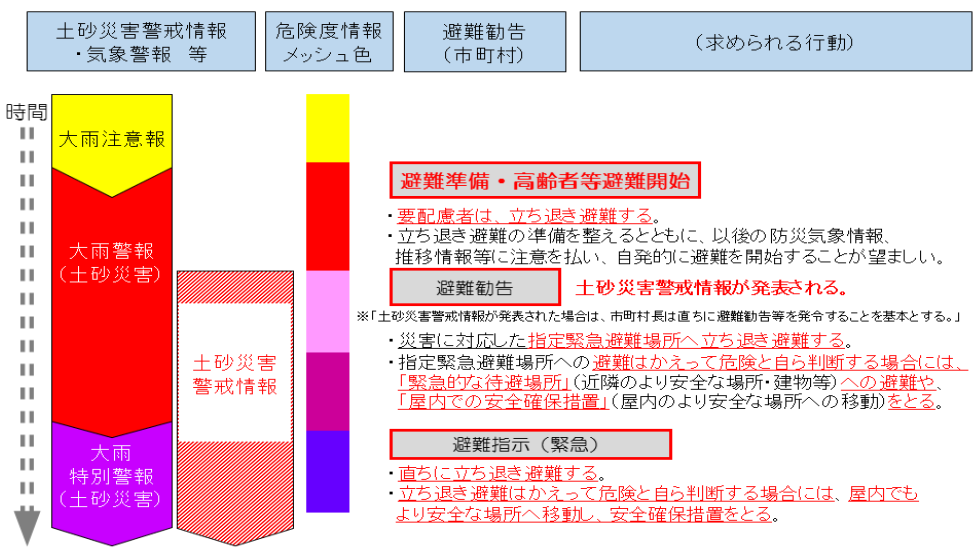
土砂災害警戒情報
・気象警報　等

危険度情報
メッシュ色

避難勧告
(市町村)

(求められる行動)

時間

大雨注意報

大雨警報
(土砂災害)

大雨
特別警報
(土砂災害)

土砂災害
警戒情報

避難準備・高齢者等避難開始

・要配慮者は、立ち退き避難する。
・立ち退き避難の準備を整えるとともに、以後の防災気象情報、推移情報等に注意を払い、自発的に避難を開始することが望ましい。

避難勧告

土砂災害警戒情報が発表される。

※「土砂災害警戒情報が発表された場合は、市町村長は直ちに避難勧告等を発令することを基本とする。」

・災害に対応した指定緊急避難場所へ立ち退き避難する。
・指定緊急避難場所への避難はかえって危険と自ら判断する場合には、「緊急的な待避場所」(近隣のより安全な場所・建物等)への避難や、「屋内での安全確保措置」(屋内のより安全な場所への移動)をとる。

避難指示(緊急)

・直ちに立ち退き避難する。
・立ち退き避難はかえって危険と自ら判断する場合には、屋内でもより安全な場所へ移動し、安全確保措置をとる。